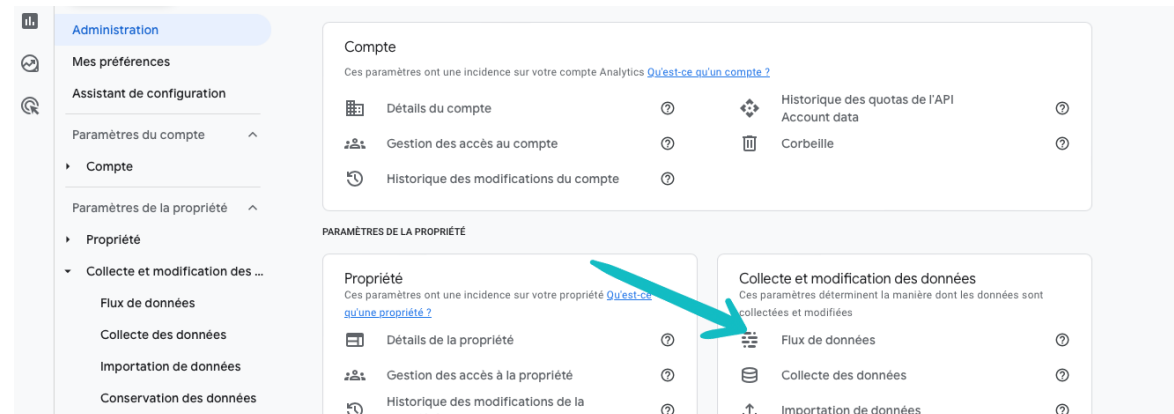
Administration
Mes préférences
Assistant de configuration
Paramètres du compte
Compte
Paramètres de la propriété
Propriété
Collecte et modification des ...
Flux de données
Collecte des données
Importation de données
Conservation des données

Compte
Ces paramètres ont une incidence sur votre compte Analytics Qu'est-ce qu'un compte ?
Détails du compte
Gestion des accès au compte
Historique des modifications du compte
Historique des quotas de l'API Account data
Corbeille

PARAMÈTRES DE LA PROPRIÉTÉ

Propriété
Ces paramètres ont une incidence sur votre propriété Qu'est-ce qu'une propriété ?
Détails de la propriété
Gestion des accès à la propriété
Historique des modifications de la

Collecte et modification des données
Ces paramètres déterminent la manière dont les données sont collectées et modifiées
Flux de données
Collecte des données
Importation de données